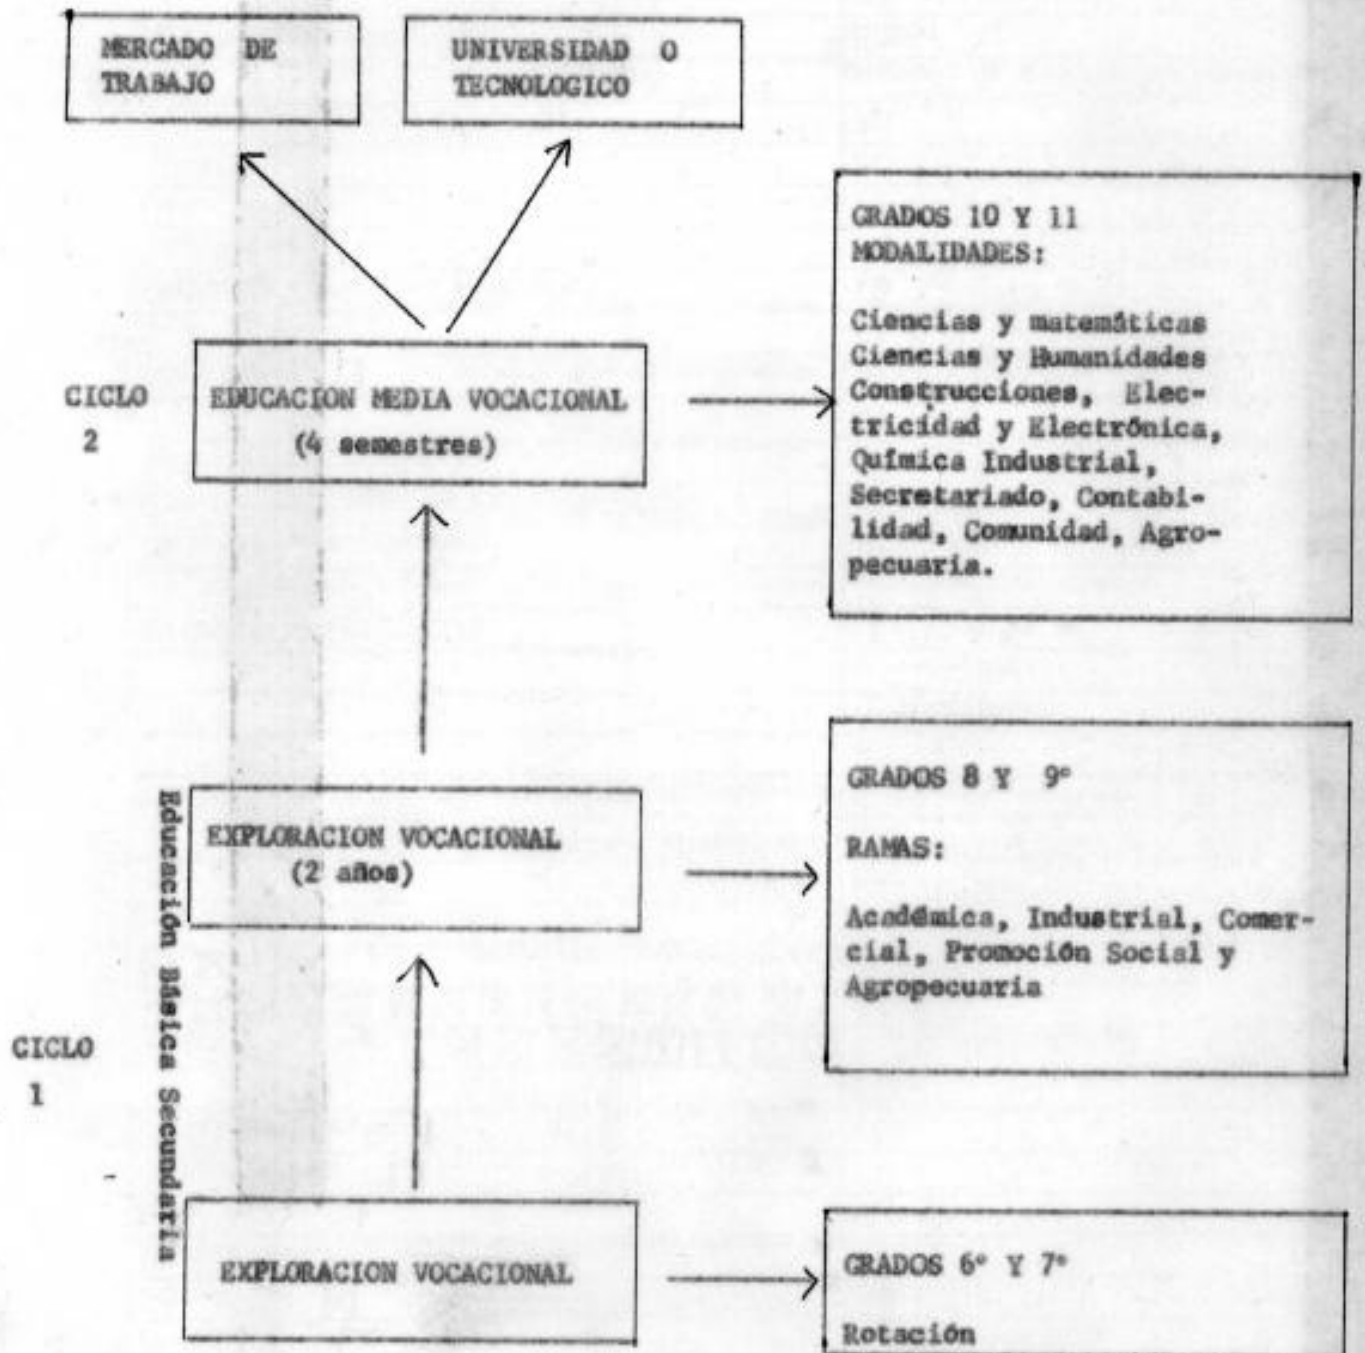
MERCADO DE TRABAJO

UNIVERSIDAD O TECNOLOGICO

GRADOS 10 Y 11
MODALIDADES:

Ciencias y matemáticas
Ciencias y Humanidades
Construcciones, Electricidad y Electrónica, Química Industrial, Secretariado, Contabilidad, Comunidad, Agropecuaria.

CICLO 2

EDUCACION MEDIA VOCACIONAL
(4 semestres)

Educación Básica Secundaria

EXPLORACION VOCACIONAL
(2 años)

GRADOS 8 Y 9°

RAMAS:

Académica, Industrial, Comercial, Promoción Social y Agropecuaria

CICLO 1

EXPLORACION VOCACIONAL

GRADOS 6° Y 7°

Rotación